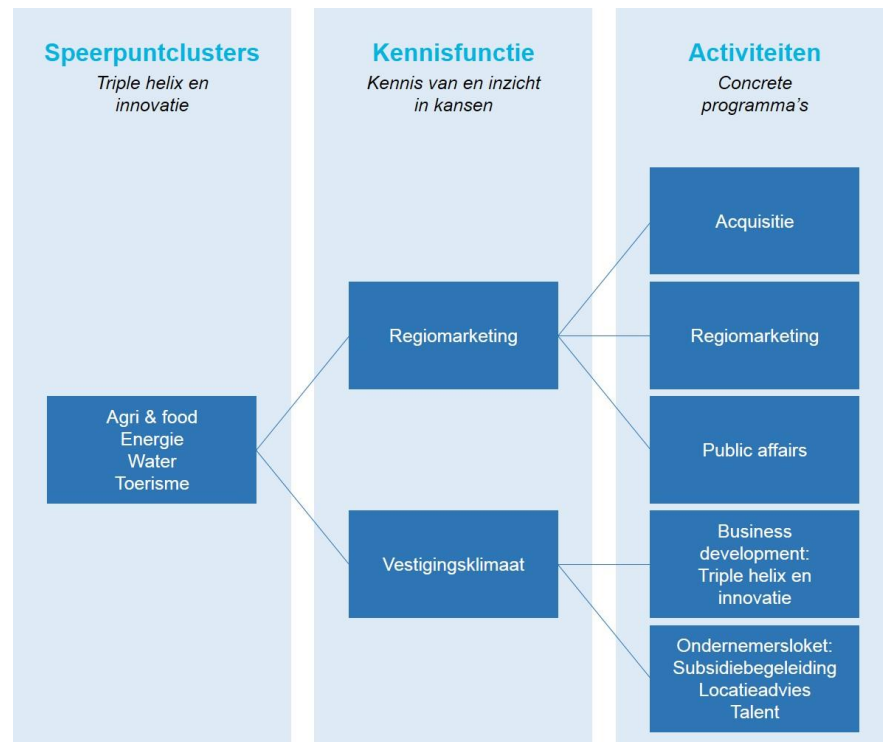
Speerpuntclusters
Triple helix en innovatie

Kennisfunctie
Kennis van en inzicht in kansen

Activiteiten
Concrete programma's

Acquisitie

Regiomarketing

Regiomarketing

Agri & food
Energie
Water
Toerisme

Public affairs

Business development: Triple helix en innovatie

Vestigingsklimaat

Ondernemersloket:
Subsidiebegeleiding
Locatieadvies
Talent